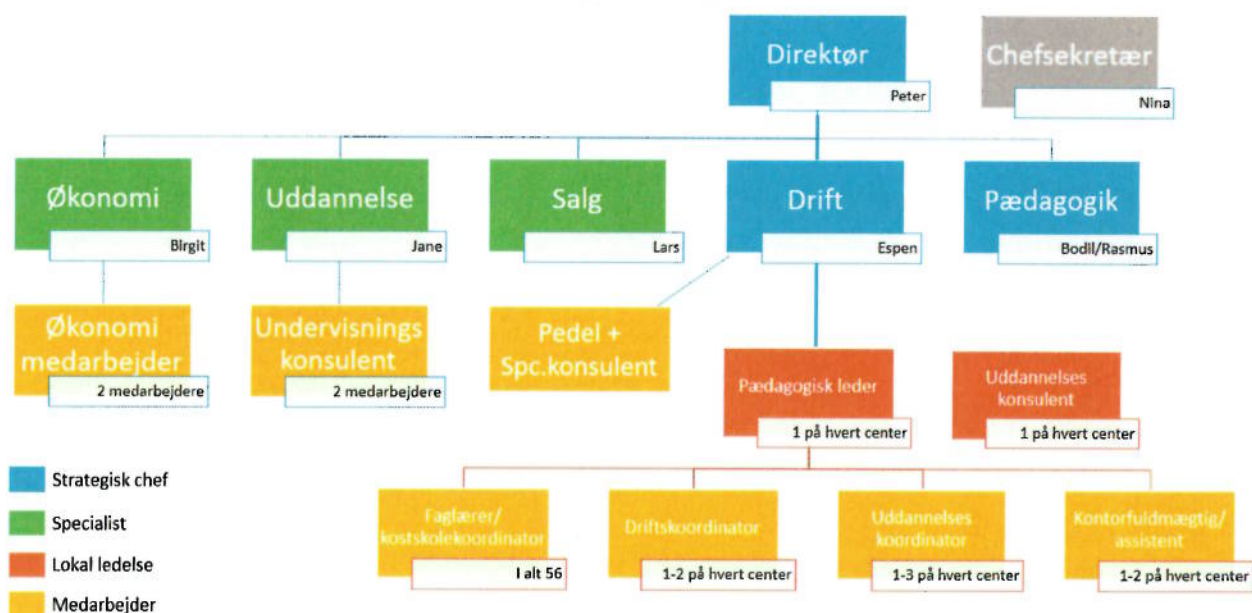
Direktør
Peter

Chefsekretær
Nina

Økonomi
Birgit

Uddannelse
Jane

Salg
Lars

Drift
Espen

Pædagogik
Bodil/Rasmus

Økonomi medarbejder
2 medarbejdere

Undervisnings konsulent
2 medarbejdere

Pedel + Spc.konsulent

Pædagogisk leder
1 på hvert center

Uddannelses konsulent
1 på hvert center

Faglærer/ kostskolekoordinator
I alt 56

Driftskoordinator
1-2 på hvert center

Uddannelses koordinator
1-3 på hvert center

Kontorfuldmægtig/ assistent
1-2 på hvert center

Strategisk chef
Specialist
Lokal ledelse
Medarbejder